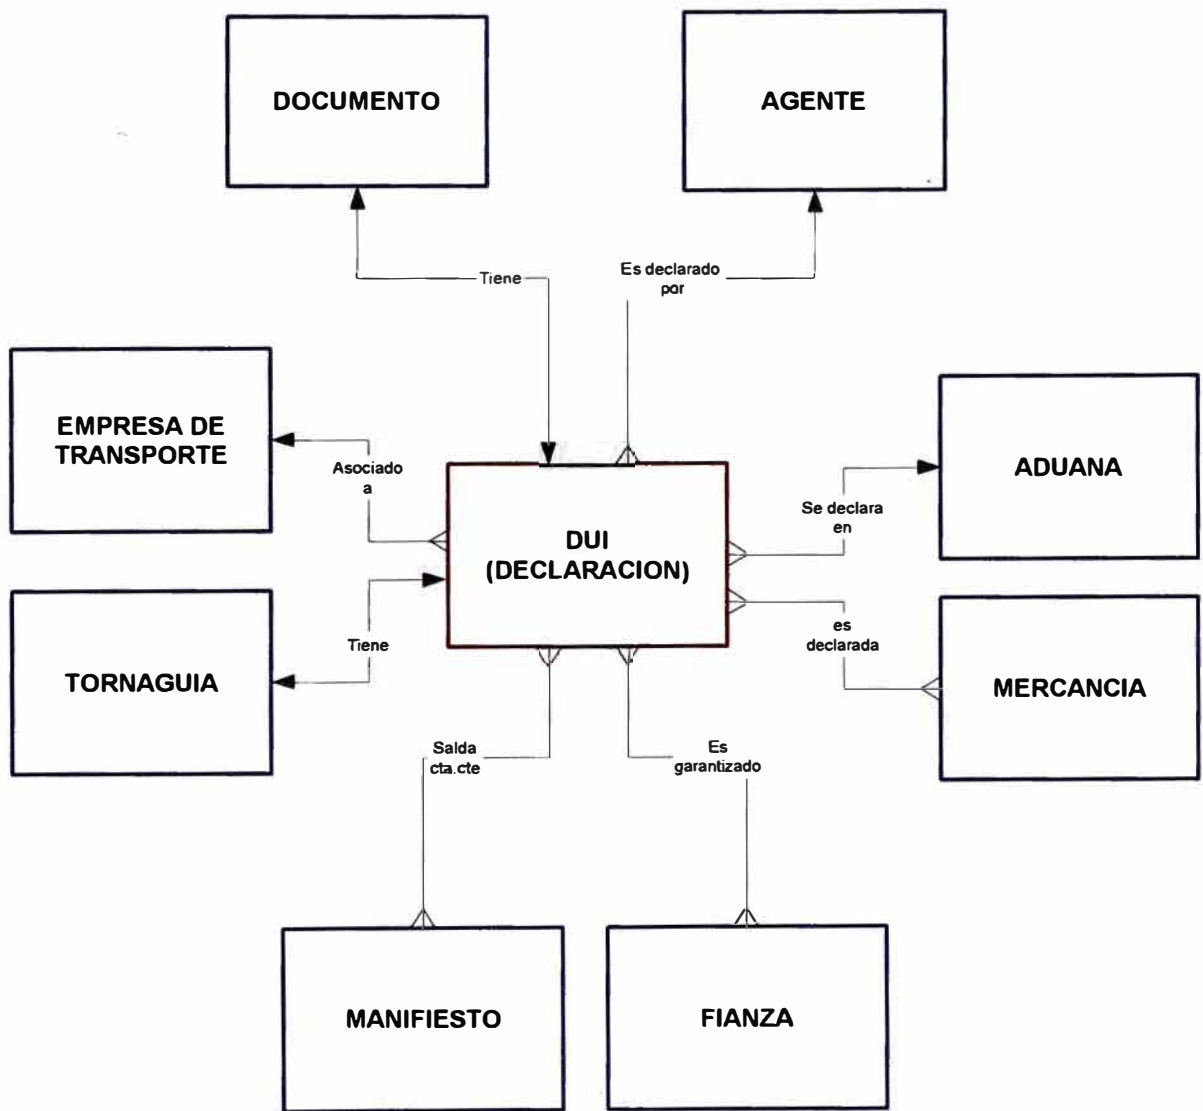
DOCUMENTO

AGENTE

Tiene

Es declarado por

EMPRESA DE TRANSPORTE

Asociado a

DUI (DECLARACION)

Se declara en

ADUANA

TORNAGUIA

Tiene

es declarada

MERCANCIA

Salda cta.cte

Es garantizado

MANIFIESTO

FIANZA